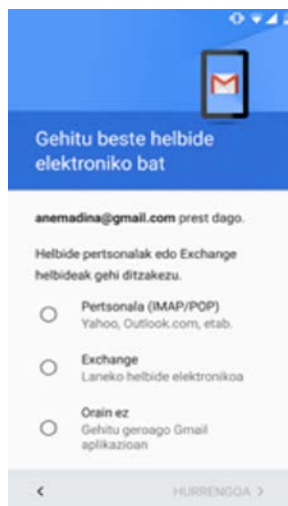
Gehitu beste helbide elektroniko bat

anemadina@gmail.com prest dago.

Helbide pertsonalak edo Exchange helbideak gehi ditzakezu.

Pertsonala (IMAP/POP)
Yahoo, Outlook.com, etab.

Exchange
Laneko helbide elektronikoa

Orain ez
Gehitu geroago Gmail aplikazioan

<

HURRENGOA >